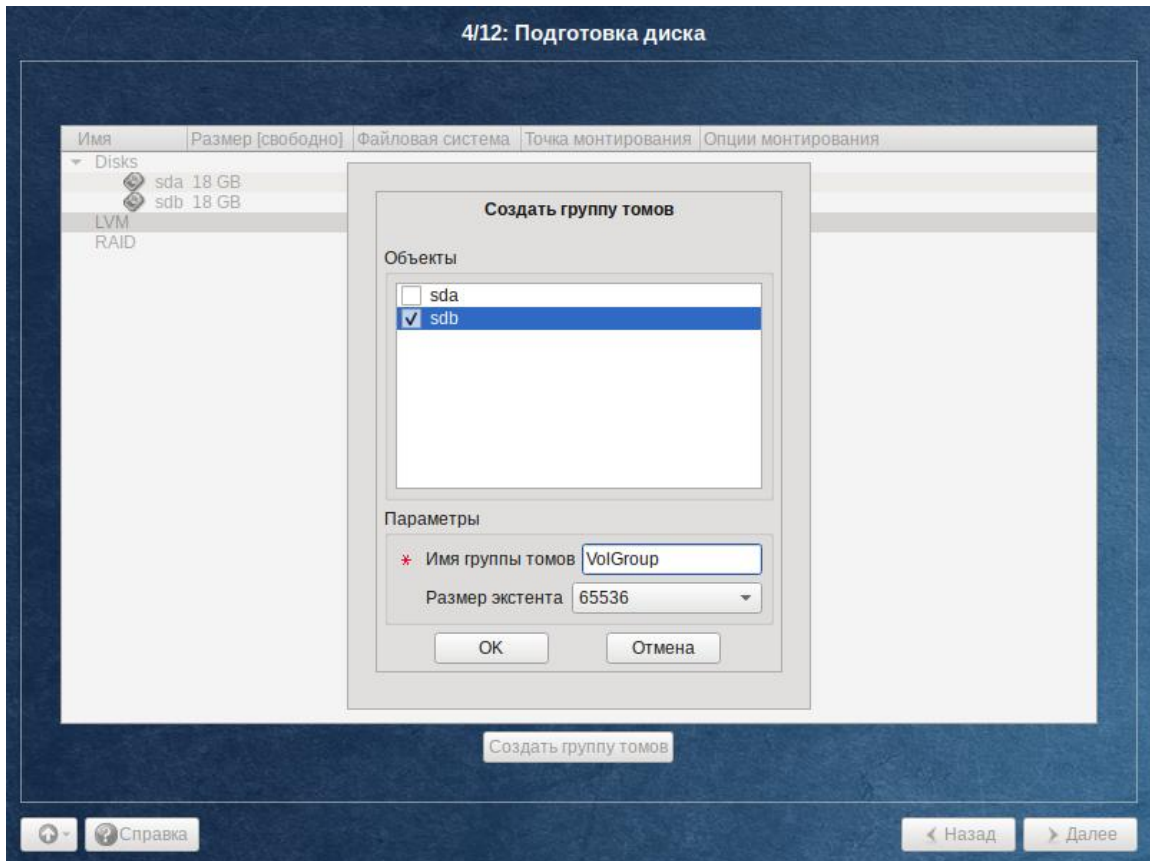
4/12: Подготовка диска

| Имя | Размер [свободно] | Файловая система | Точка монтирования | Опции монтирования |
|---|---|---|---|---|
| Disks | | | | |
| sda | 18 GB | | | |
| sdb | 18 GB | | | |
| LVM | | | | |
| RAID | | | | |

Создать группу томов

Объекты

sda

sdb

Параметры

* Имя группы томов VolGroup

Размер экстента 65536

OK

Отмена

Создать группу томов

Справка

Назад

Далее